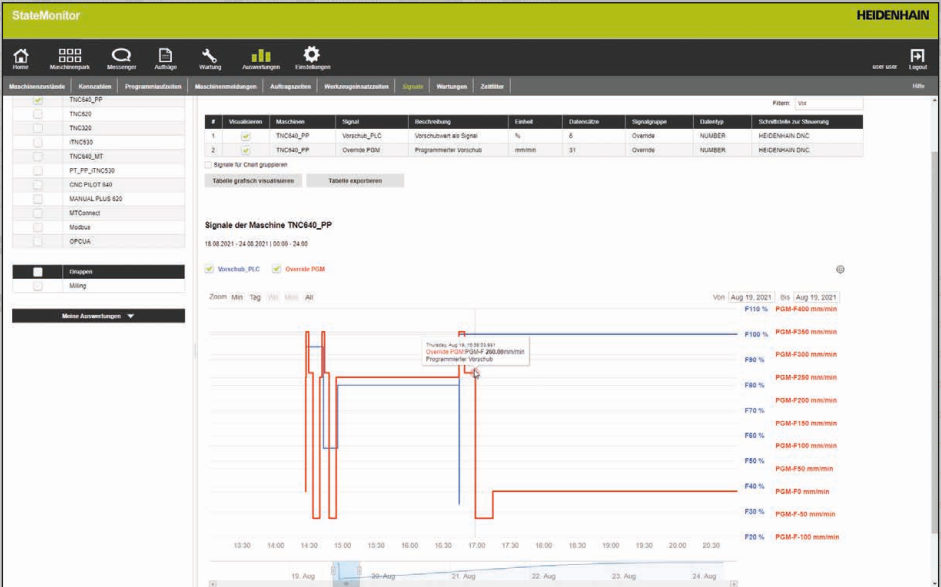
StateMonitor

HEIDENHAIN

Home Maschinenpark Messenger Aufträge Wartung Auswertungen Einstellungen

user user Logout

Maschinenzustände Kennzahlen Programmlaufzeiten Maschinenmeldungen Auftragszeiten Werkzeugeinsatzzeiten Signale Wartungen Zeitfilter

Hilfe

TNC640_PP
TNC620
TNC320
iTNC530
TNC640_MT
PT_PP_iTNC530
CNC PILOT 640
MANUAL PLUS 620
MTConnect
Modbus
OPCUA

Gruppen
Milling

Meine Auswertungen

Filtern: Vor

| # | Visualisieren | Maschinen | Signal | Beschreibung | Einheit | Datensätze | Signalgruppe | Datentyp | Schnittstelle zur Steuerung |
|---|---|---|---|---|---|---|---|---|---|
| 1 | | TNC640_PP | Vorschub_PLC | Vorschubwert als Signal | % | 8 | Override | NUMBER | HEIDENHAIN DNC |
| 2 | | TNC640_PP | Override PGM | Programmierter Vorschub | mm/min | 31 | Override | NUMBER | HEIDENHAIN DNC |

Signale für Chart gruppieren

Tabelle grafisch visualisieren

Tabelle exportieren

Signale der Maschine TNC640_PP

18.08.2021 - 24.08.2021 | 00:00 - 24:00

Vorschub_PLC Override PGM

Zoom Min Tag Wo Mon All

Von Aug 19, 2021 Bis Aug 19, 2021

Thursday, Aug 19, 16:58:53.681
Override PGM: PGM-F 260.00 mm/min
Programmierter Vorschub

F110 %
F100 %
F90 %
F80 %
F70 %
F60 %
F50 %
F40 %
F30 %
F20 %

PGM-F400 mm/min
PGM-F350 mm/min
PGM-F300 mm/min
PGM-F250 mm/min
PGM-F200 mm/min
PGM-F150 mm/min
PGM-F100 mm/min
PGM-F50 mm/min
PGM-F0 mm/min
PGM-F-50 mm/min
PGM-F-100 mm/min

13:30 14:00 14:30 15:00 15:30 16:00 16:30 17:00 17:30 18:00 18:30 19:00 19:30 20:00 20:30

19. Aug 20. Aug 21. Aug 22. Aug 23. Aug 24. Aug